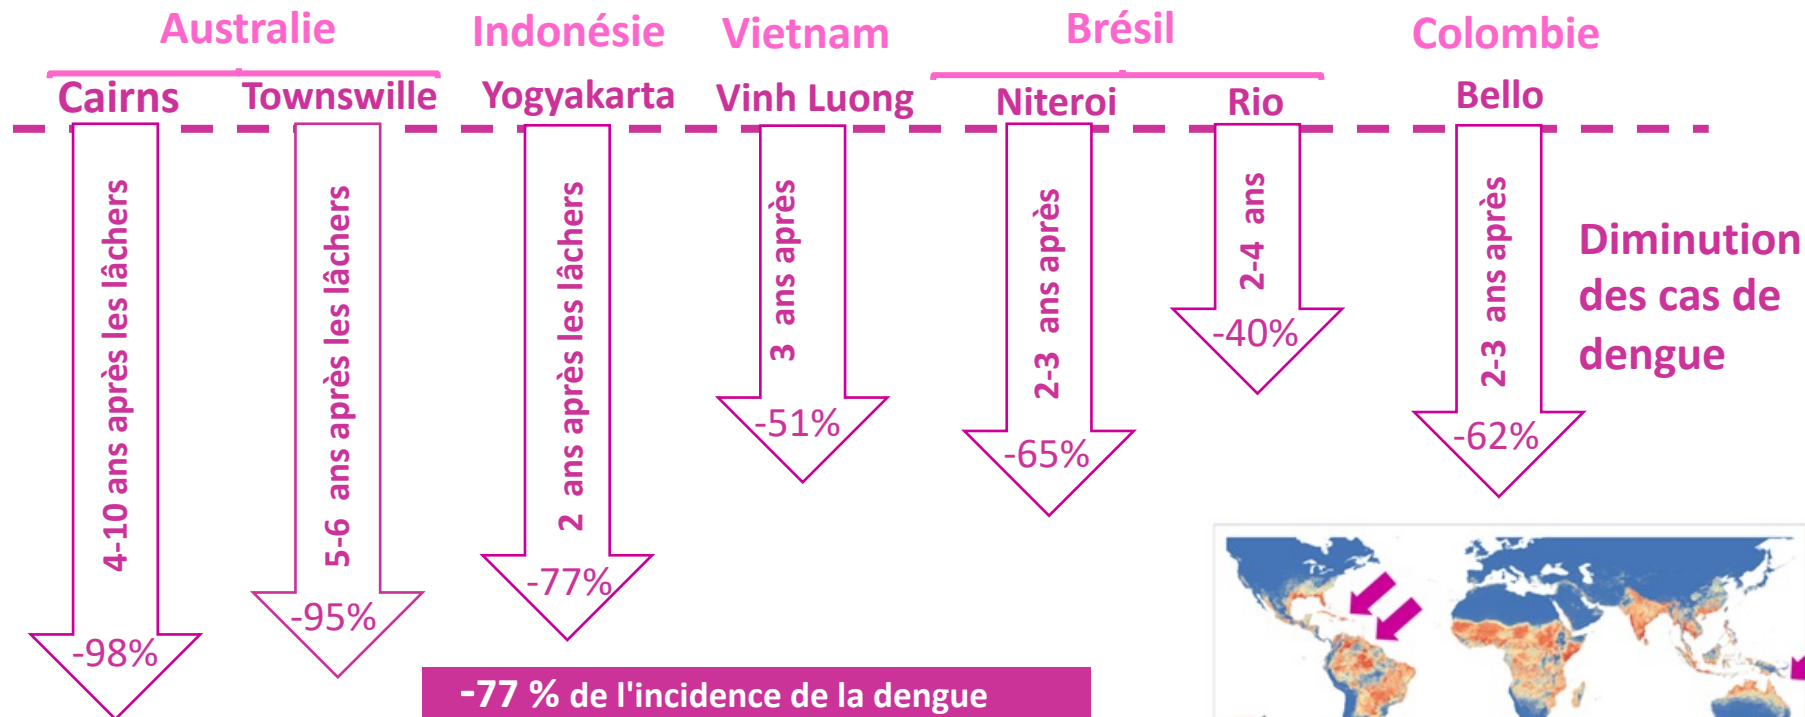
Australie

Cairns

Townswille

Indonésie

Yogyakarta

Vietnam

Vinh Luong

Brésil

Niteroi

Rio

Colombie

Bello

4-10 ans après les lâchers

-98%

5-6 ans après les lâchers

-95%

2 ans après les lâchers

-77%

3 ans après

-51%

2-3 ans après

-65%

2-4 ans

-40%

2-3 ans après

-62%

Diminution des cas de dengue

-77 % de l'incidence de la dengue